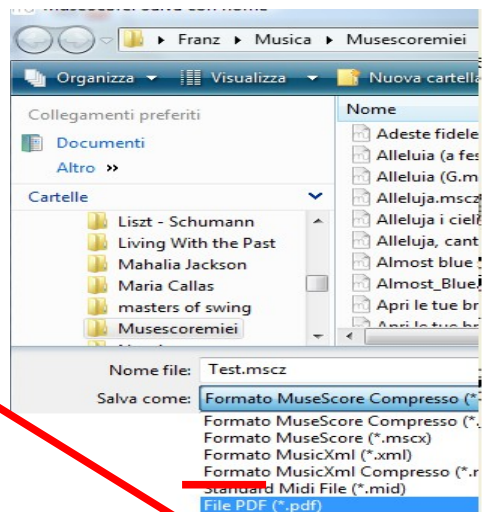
MuseScore: Salva con nome

Franz ▸ Musica ▸ Musescoremiei

Organizza ▾ Visualizza ▾ Nuova cartella

Collegamenti preferiti
Documenti
Altro »

Cartelle
Liszt - Schumann
Living With the Past
Mahalia Jackson
Maria Callas
masters of swing
Musescoremiei

Nome
Adeste fidele
Alleluia (a fes
Alleluia (G.m
Alleluja.mscz
Alleluja i ciel
Alleluja, cant
Almost blue
Almost_Blue
Apri le tue br
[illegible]

Nome file: Test.mscz
Salva come: Formato MuseScore Compresso (*.

Formato MuseScore Compresso (*.
Formato MuseScore (*.mscx)
Formato MusicXml (*.xml)
Formato MusicXml Compresso (*.m
Standard Midi File (*.mid)
File PDF (*.pdf)